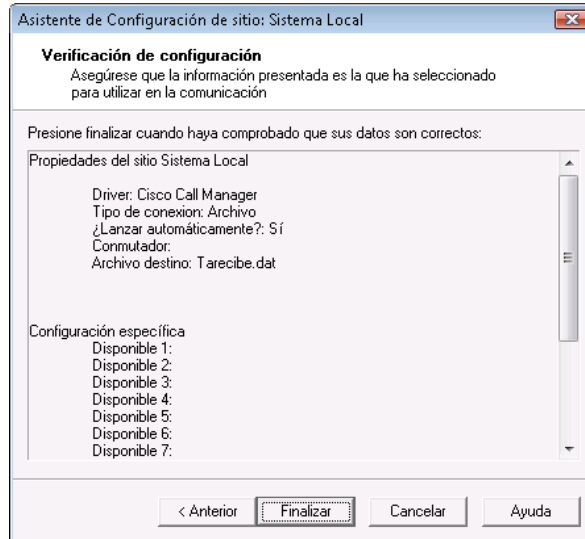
Asistente de Configuración de sitio: Sistema Local

Verificación de configuración
Asegúrese que la información presentada es la que ha seleccionado para utilizar en la comunicación

Presione finalizar cuando haya comprobado que sus datos son correctos:

Propiedades del sitio Sistema Local

Driver: Cisco Call Manager
Tipo de conexion: Archivo
¿Lanzar automáticamente?: Sí
Conmutador:
Archivo destino: Tarecibe.dat

Configuración específica
Disponible 1:
Disponible 2:
Disponible 3:
Disponible 4:
Disponible 5:
Disponible 6:
Disponible 7:

< Anterior
Finalizar
Cancelar
Ayuda